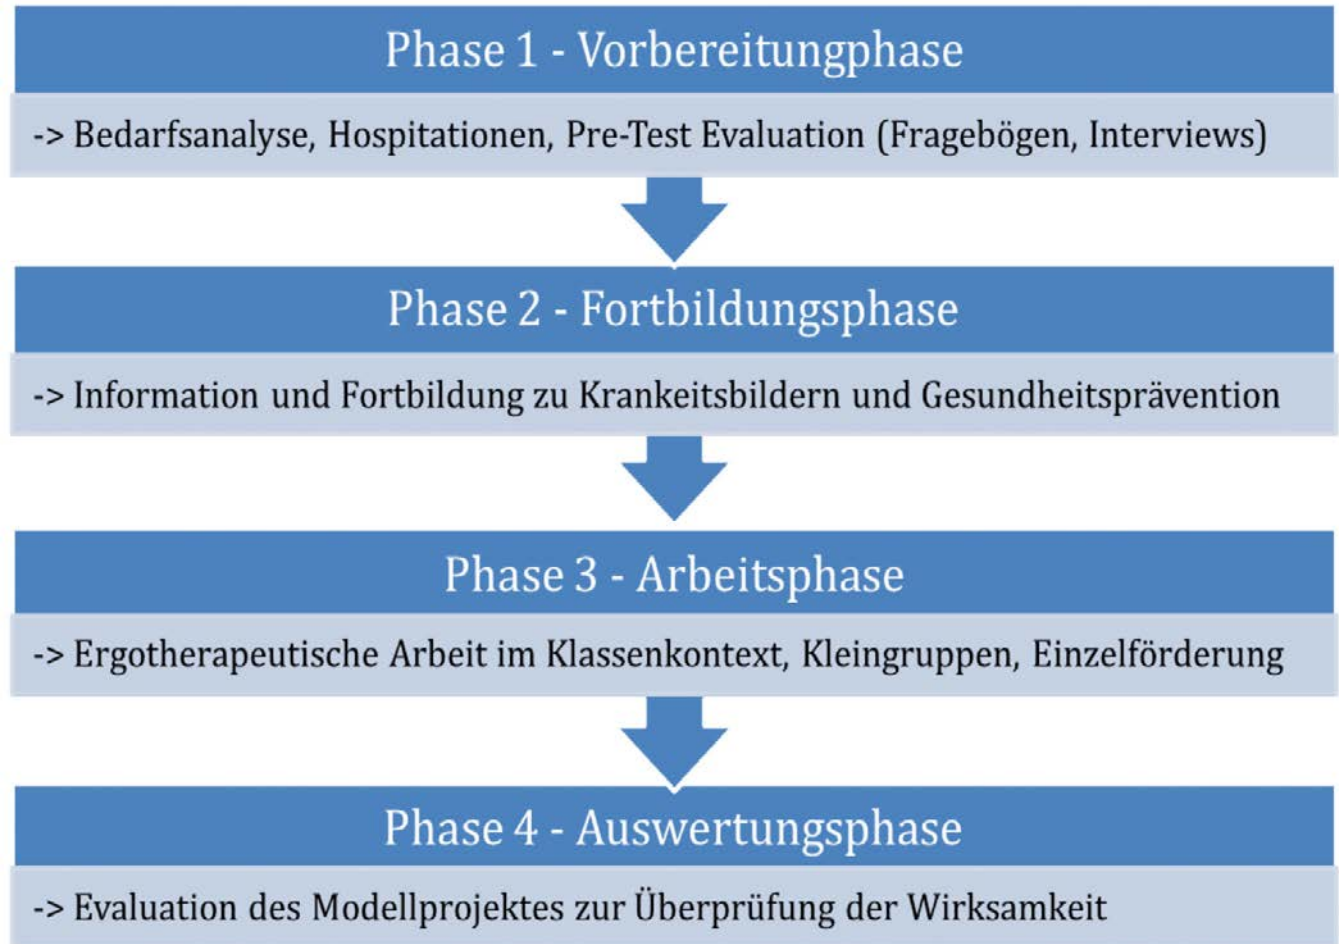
Phase 1 - Vorbereitungphase

-> Bedarfsanalyse, Hospitationen, Pre-Test Evaluation (Fragebögen, Interviews)

Phase 2 - Fortbildungsphase

-> Information und Fortbildung zu Krankeitsbildern und Gesundheitsprävention

Phase 3 - Arbeitsphase

-> Ergotherapeutische Arbeit im Klassenkontext, Kleingruppen, Einzelförderung

Phase 4 - Auswertungsphase

-> Evaluation des Modellprojektes zur Überprüfung der Wirksamkeit